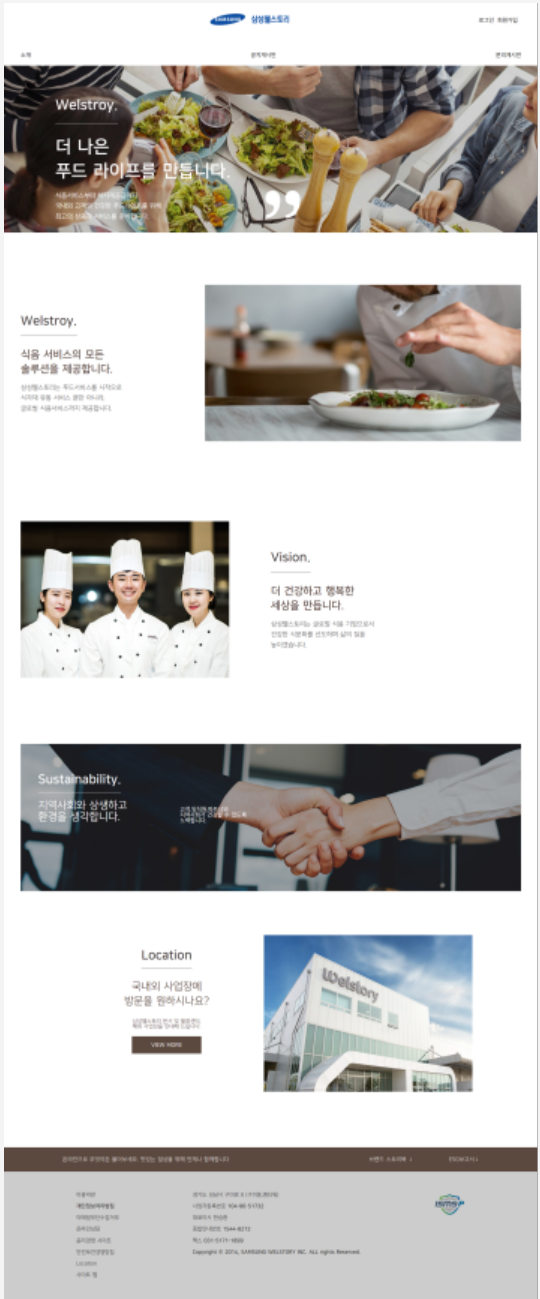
SAMSUNG 삼성웰스토리

로그인 회원가입

소개 공지게시판 관리게시판

Welstroy.

더 나은 푸드 라이프를 만듭니다.

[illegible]

Welstroy.

식음 서비스의 모든 솔루션을 제공합니다.

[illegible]

Vision.

더 건강하고 행복한 세상을 만듭니다.

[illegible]

Sustainability.

지역사회와 상생하고 환경을 생각합니다.

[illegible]

Location

국내외 사업장에 방문을 원하시나요?

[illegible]

VIEW MORE

Welstory

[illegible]

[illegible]

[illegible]

Copyright © 2016, SAMSUNG WELSTORY INC. ALL rights Reserved.

Location